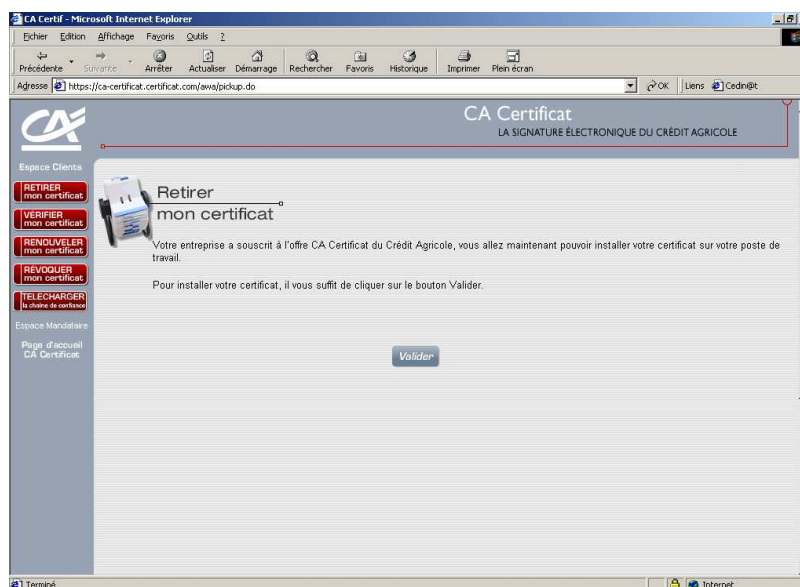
CA Certif - Microsoft Internet Explorer

Fichier Edition Affichage Favoris Outils ?

Précédente Suivante Arrêter Actualiser Démarrage Rechercher Favoris Historique Imprimer Plein écran

Adresse https://ca-certificat.certificat.com/awa/pickup.do

OK Liens Cedin@t

CA Certificat
LA SIGNATURE ÉLECTRONIQUE DU CRÉDIT AGRICOLE

Espace Clients

RETIRER mon certificat

VERIFIER mon certificat

RENOUVELER mon certificat

REVOQUER mon certificat

TELECHARGER la chaine de confiance

Espace Mandataire

Page d'accueil CA Certificat

Retirer
mon certificat

Votre entreprise a souscrit à l'offre CA Certificat du Crédit Agricole, vous allez maintenant pouvoir installer votre certificat sur votre poste de travail.

Pour installer votre certificat, il vous suffit de cliquer sur le bouton Valider.

Valider

Terminé

Internet